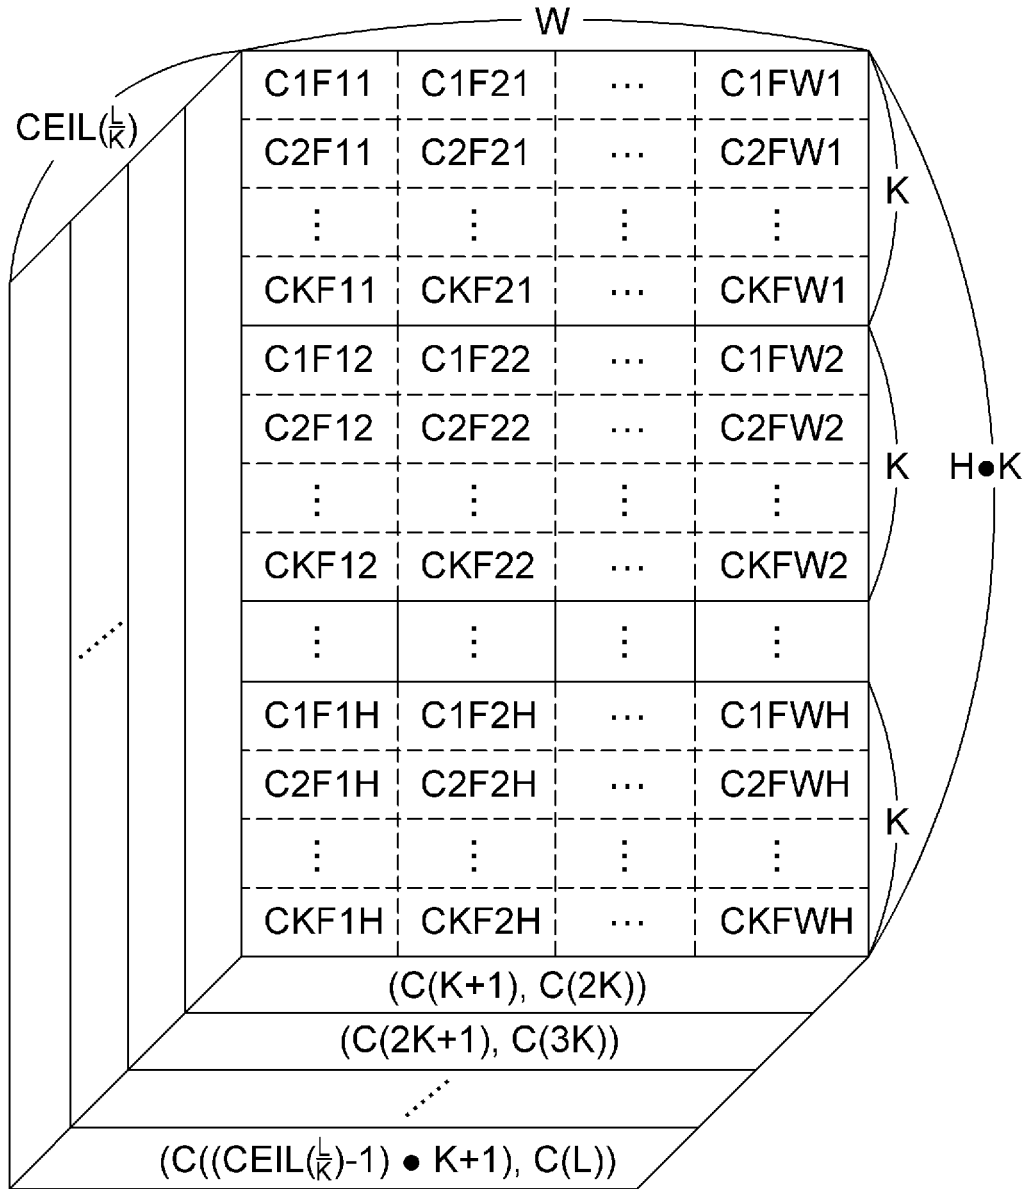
W

CEIL($\frac{L}{K}$)

| C1F11 | C1F21 | ⋯ | C1FW1 |
|---|---|---|---|
| C2F11 | C2F21 | ⋯ | C2FW1 |
| ⋮ | ⋮ | ⋮ | ⋮ |
| CKF11 | CKF21 | ⋯ | CKFW1 |
| C1F12 | C1F22 | ⋯ | C1FW2 |
| C2F12 | C2F22 | ⋯ | C2FW2 |
| ⋮ | ⋮ | ⋮ | ⋮ |
| CKF12 | CKF22 | ⋯ | CKFW2 |
| ⋮ | ⋮ | ⋮ | ⋮ |
| C1F1H | C1F2H | ⋯ | C1FWH |
| C2F1H | C2F2H | ⋯ | C2FWH |
| ⋮ | ⋮ | ⋮ | ⋮ |
| CKF1H | CKF2H | ⋯ | CKFWH |

K

K

H●K

K

(C(K+1), C(2K))

(C(2K+1), C(3K))

(C((CEIL($\frac{L}{K}$)-1) ● K+1), C(L))